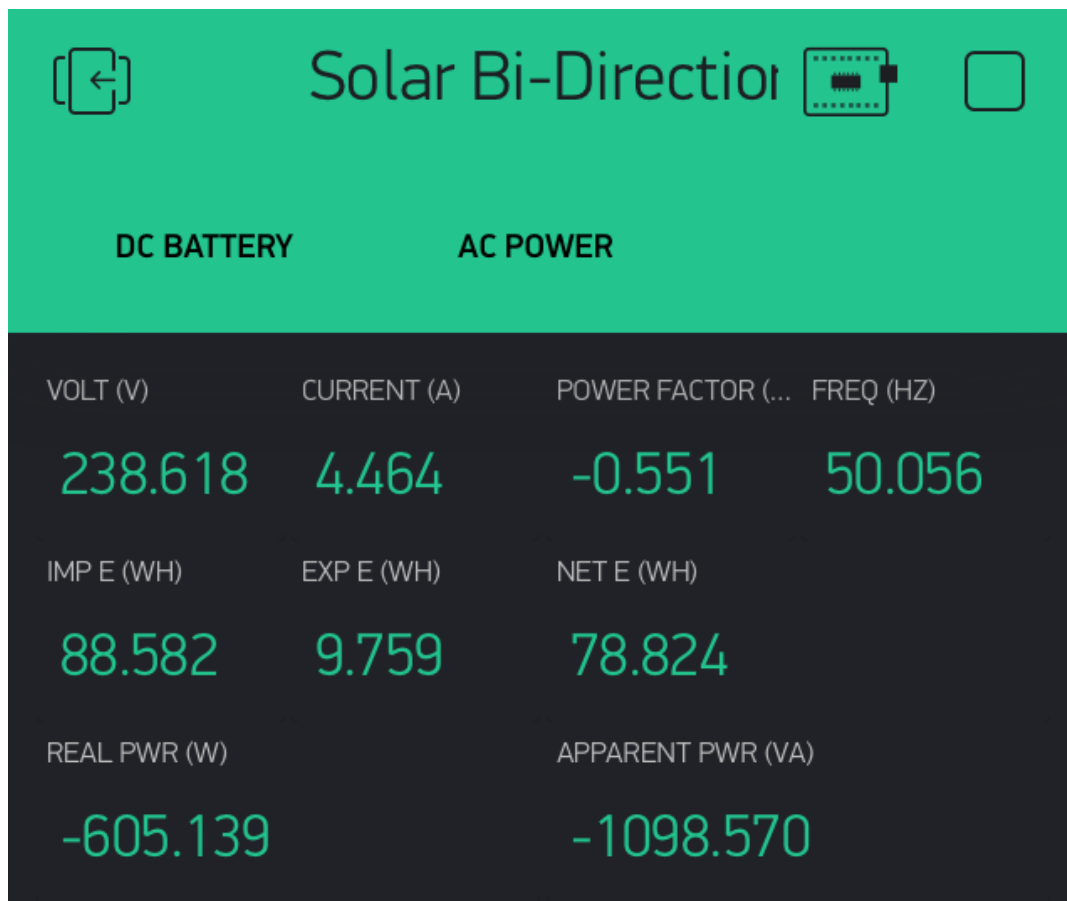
Solar Bi-Directio

DC BATTERY AC POWER

| VOLT (V) | CURRENT (A) | POWER FACTOR (... | FREQ (HZ) |
|---|---|---|---|
| 238.618 | 4.464 | -0.551 | 50.056 |
| IMP E (WH) | EXP E (WH) | NET E (WH) | |
| 88.582 | 9.759 | 78.824 | |

REAL PWR (W)
-605.139

APPARENT PWR (VA)
-1098.570